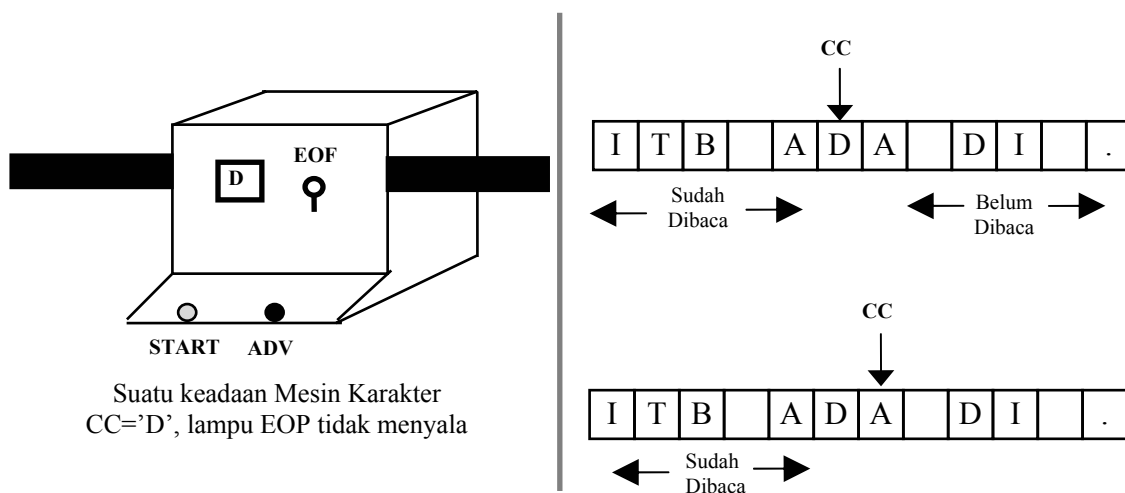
D
EOF
START ADV

Suatu keadaan Mesin Karakter CC='D', lampu EOP tidak menyala

CC

| I | T | B |  | A | D | A |  | D | I |  | . |
|---|---|---|---|---|---|---|---|---|---|---|---|

Sudah Dibaca
Belum Dibaca

CC

| I | T | B |  | A | D | A |  | D | I |  | . |
|---|---|---|---|---|---|---|---|---|---|---|---|

Sudah Dibaca